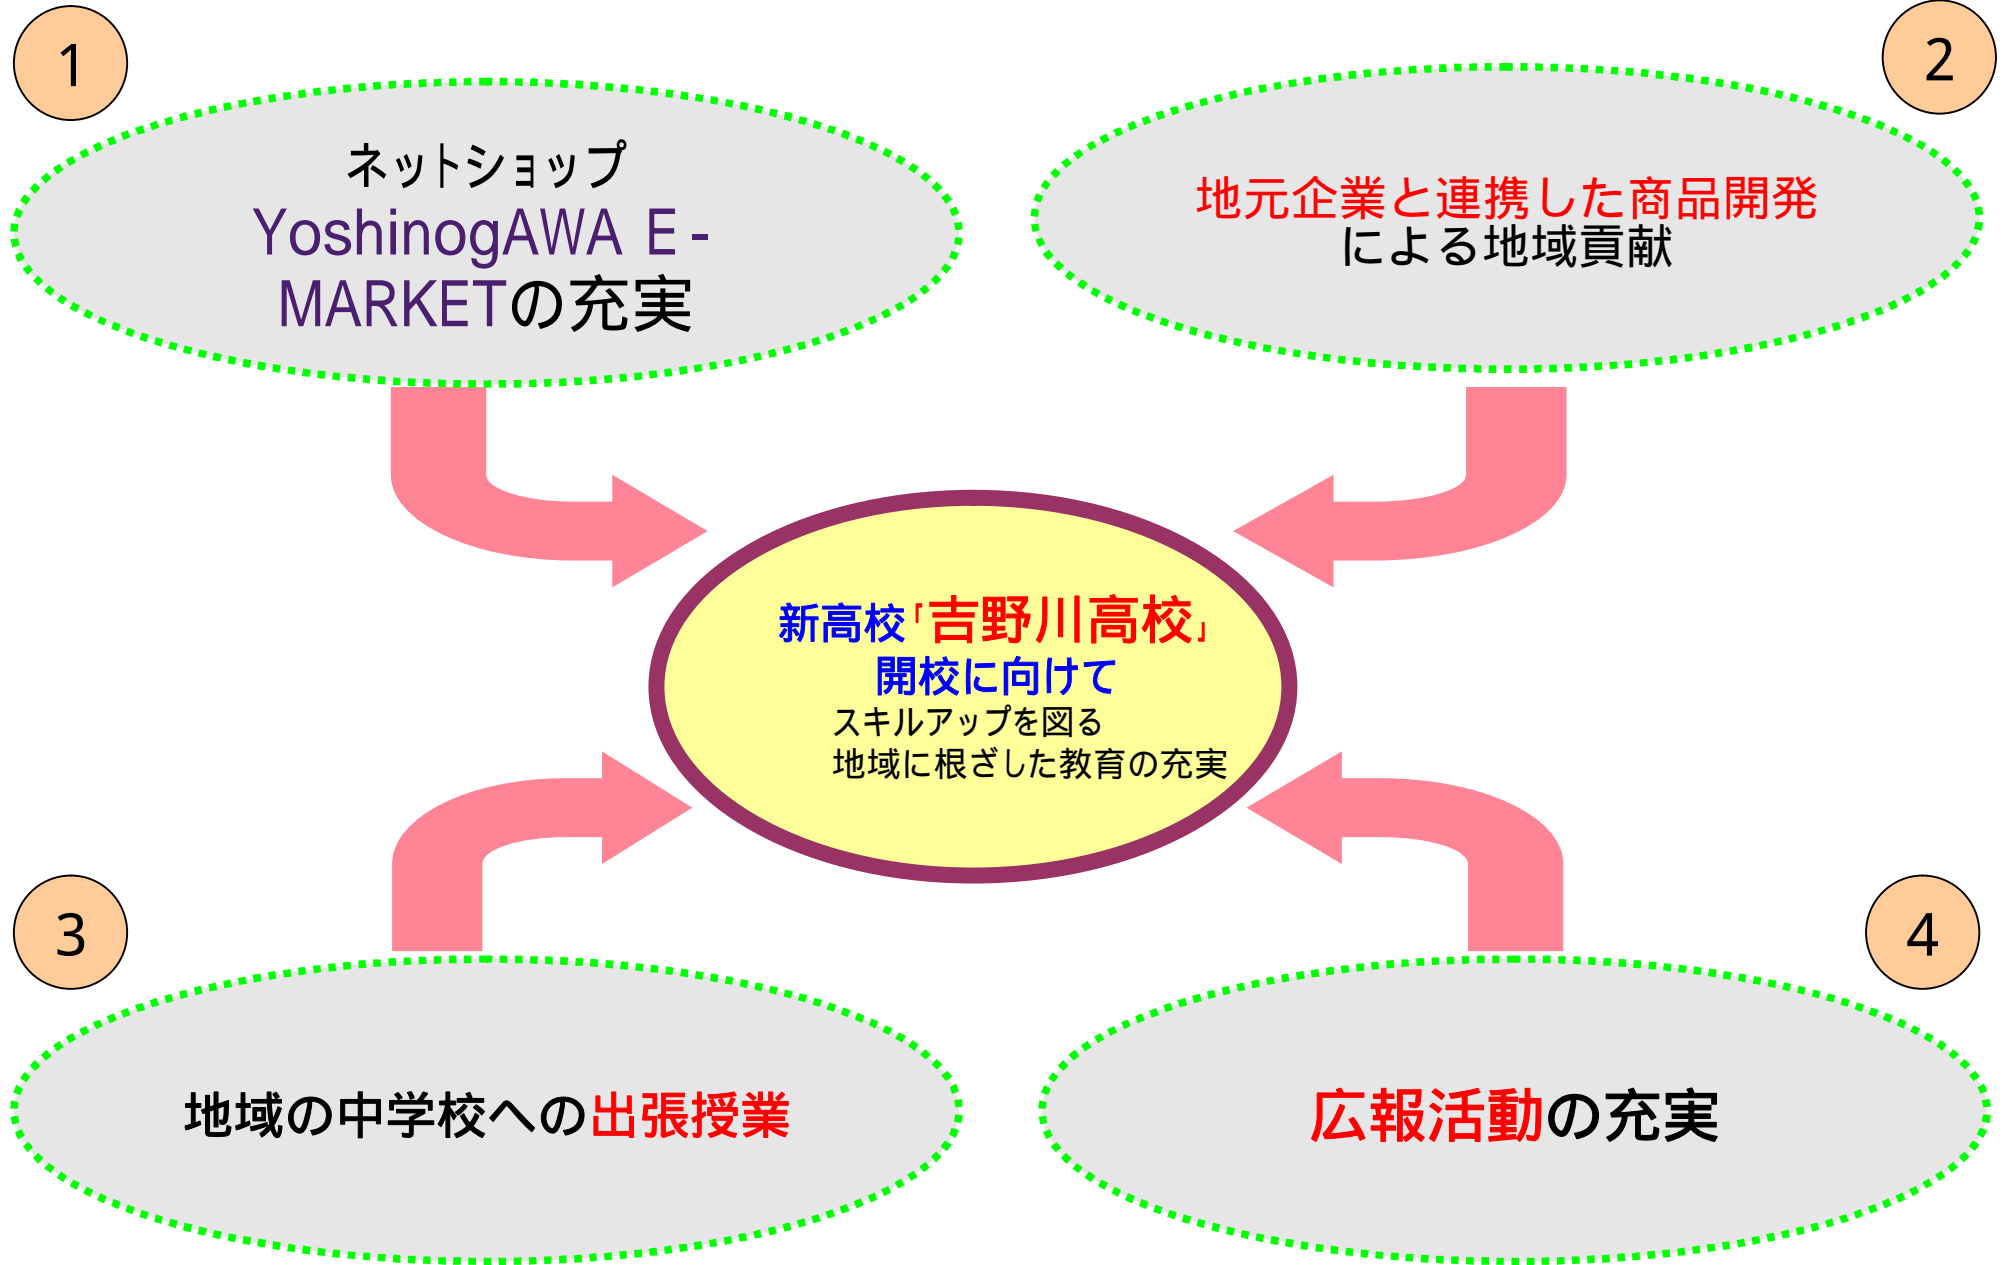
1

ネットショップ
YoshinogAWA E-MARKETの充実

2

地元企業と連携した商品開発
による地域貢献

新高校「吉野川高校」
開校に向けて
スキルアップを図る
地域に根ざした教育の充実

3

地域の中学校への出張授業

4

広報活動の充実